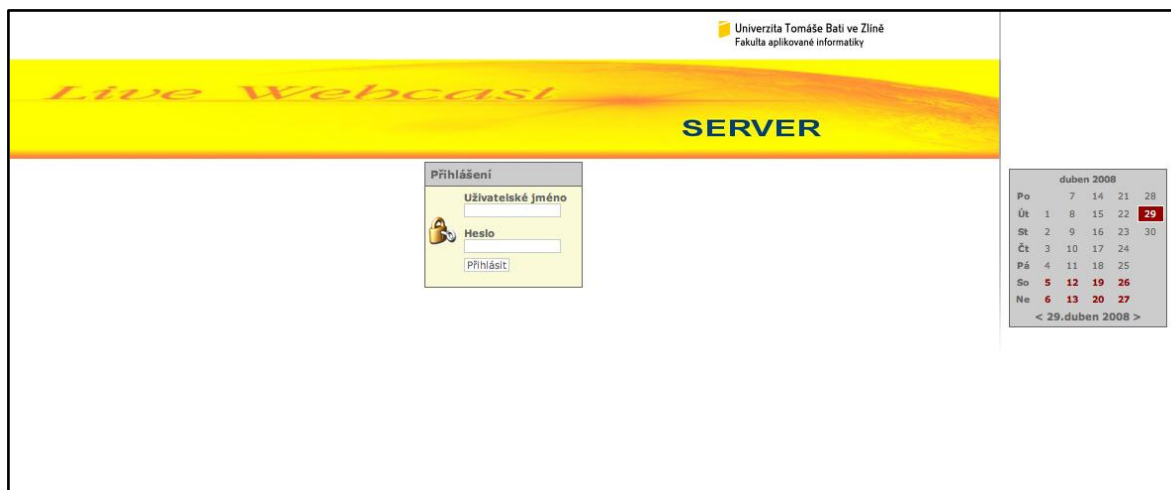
Univerzita Tomáše Bati ve Zlíně
Fakulta aplikované informatiky

Live Webcast

SERVER

Přihlášení

Uživatelské jméno

Heslo

Přihlásit

| duben 2008 | | | | | |
|---|---|---|---|---|---|
| Po | | 7 | 14 | 21 | 28 |
| Út | 1 | 8 | 15 | 22 | 29 |
| St | 2 | 9 | 16 | 23 | 30 |
| Čt | 3 | 10 | 17 | 24 | |
| Pá | 4 | 11 | 18 | 25 | |
| So | 5 | 12 | 19 | 26 | |
| Ne | 6 | 13 | 20 | 27 | |

< 29.duben 2008 >